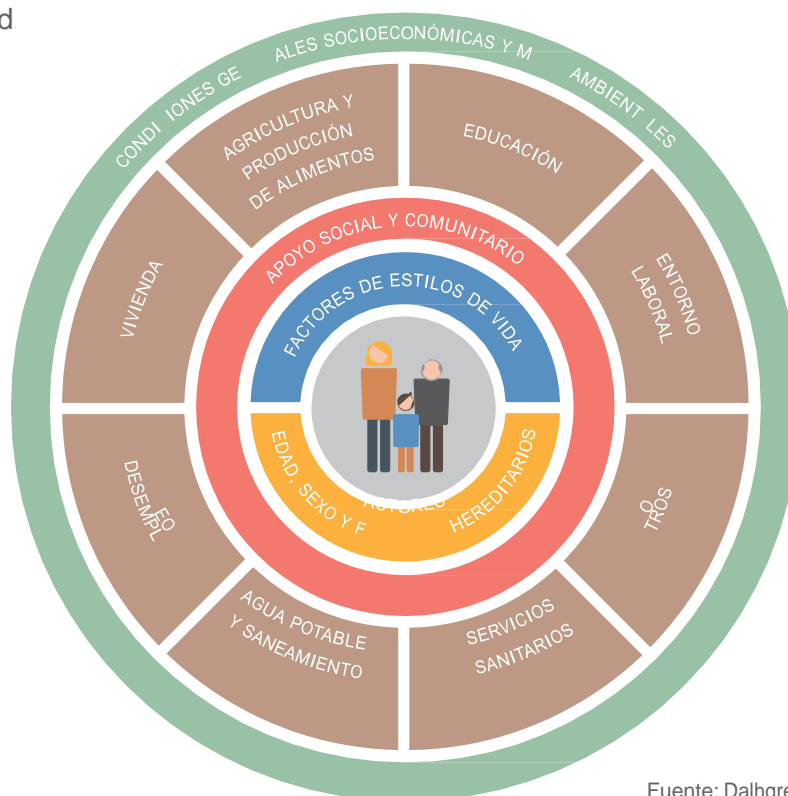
d

CONDI IONES GE ALES SOCIOECONÓMICAS Y M AMBIENT LES

AGRICULTURA Y PRODUCCIÓN DE ALIMENTOS

EDUCACIÓN

VIVIENDA

ENTORNO LABORAL

APOYO SOCIAL Y COMUNITARIO

FACTORES DE ESTILOS DE VIDA

EDAD, SEXO Y F ACTORES HEREDITARIOS

DESEMPL EO

O TROS

AGUA POTABLE Y SANEAMIENTO

SERVICIOS SANITARIOS

Fuente: Dalhgre